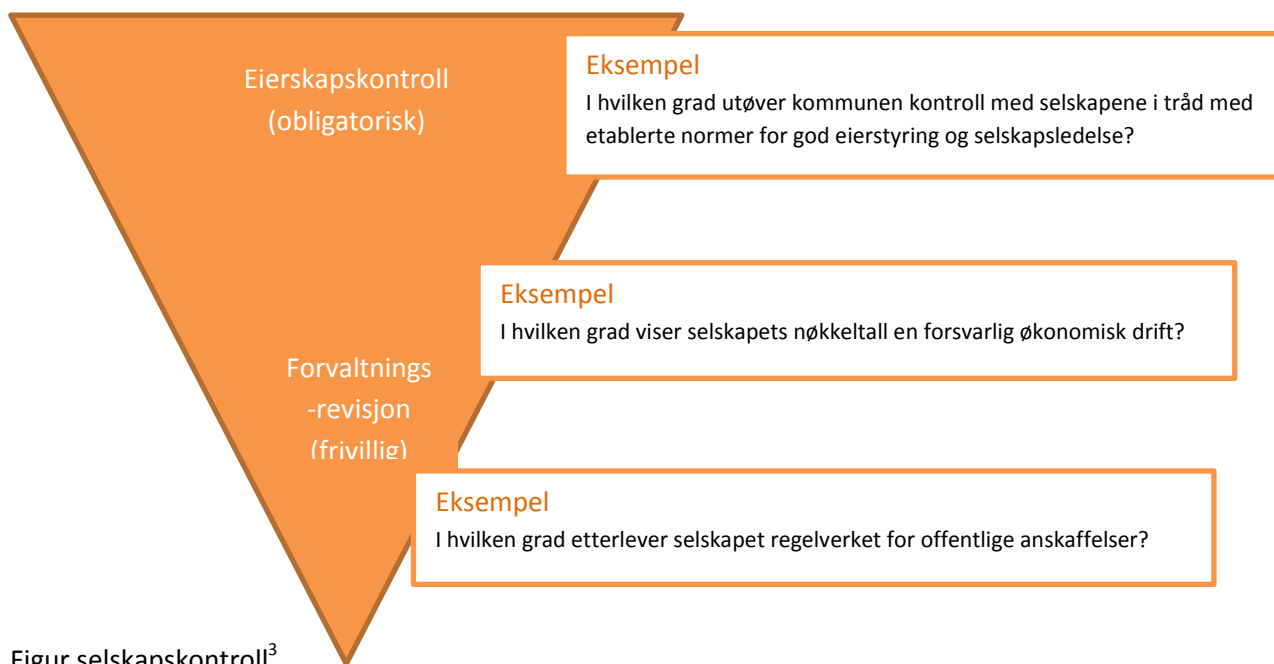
Eierskapskontroll (obligatorisk)

Eksempel
I hvilken grad utøver kommunen kontroll med selskapene i tråd med etablerte normer for god eierstyring og selskapsledelse?

Eksempel
I hvilken grad viser selskapets nøkkeltall en forsvarlig økonomisk drift?

Forvaltnings -revisjon (frivillig)

Eksempel
I hvilken grad etterlever selskapet regelverket for offentlige anskaffelser?

Figur selskapskontroll$^3$